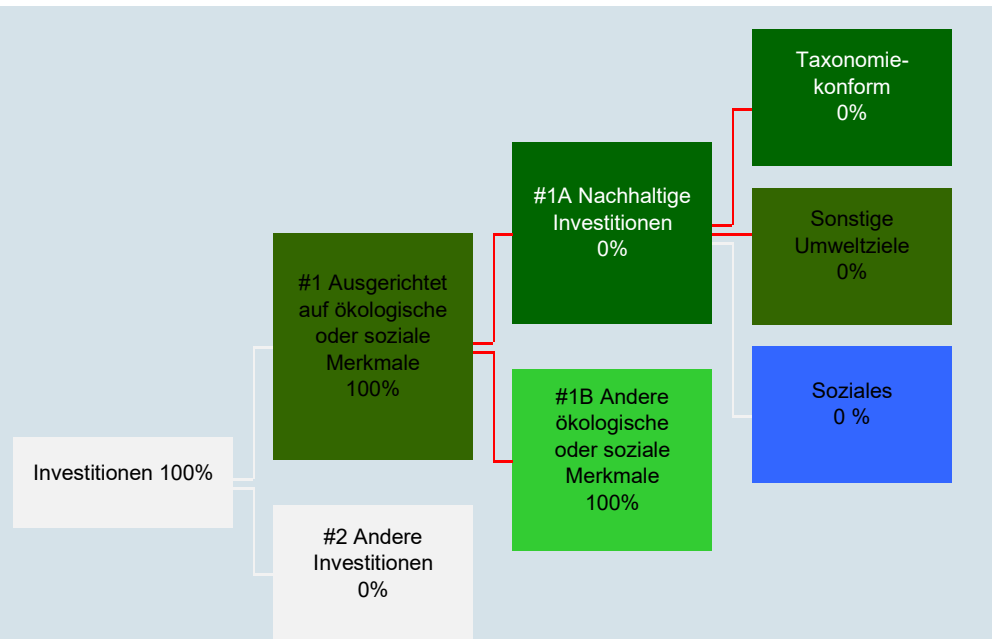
Investitionen 100%

#1 Ausgerichtet auf ökologische oder soziale Merkmale 100%

#2 Andere Investitionen 0%

#1A Nachhaltige Investitionen 0%

#1B Andere ökologische oder soziale Merkmale 100%

Taxonomiekonform 0%

Sonstige Umweltziele 0%

Soziales 0 %